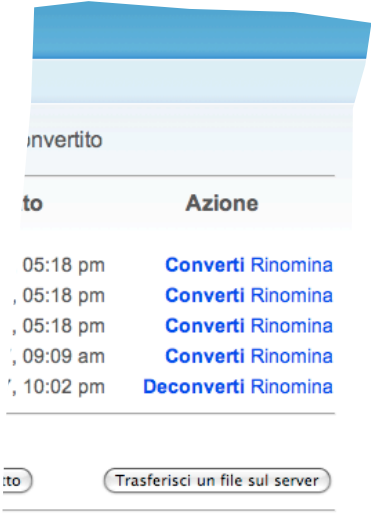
onvertito

| to | Azione |
|---|---|
| 05:18 pm | Converti Rinomina |
| , 05:18 pm | Converti Rinomina |
| , 05:18 pm | Converti Rinomina |
| ', 09:09 am | Converti Rinomina |
| ', 10:02 pm | Deconverti Rinomina |

tto

Trasferisci un file sul server